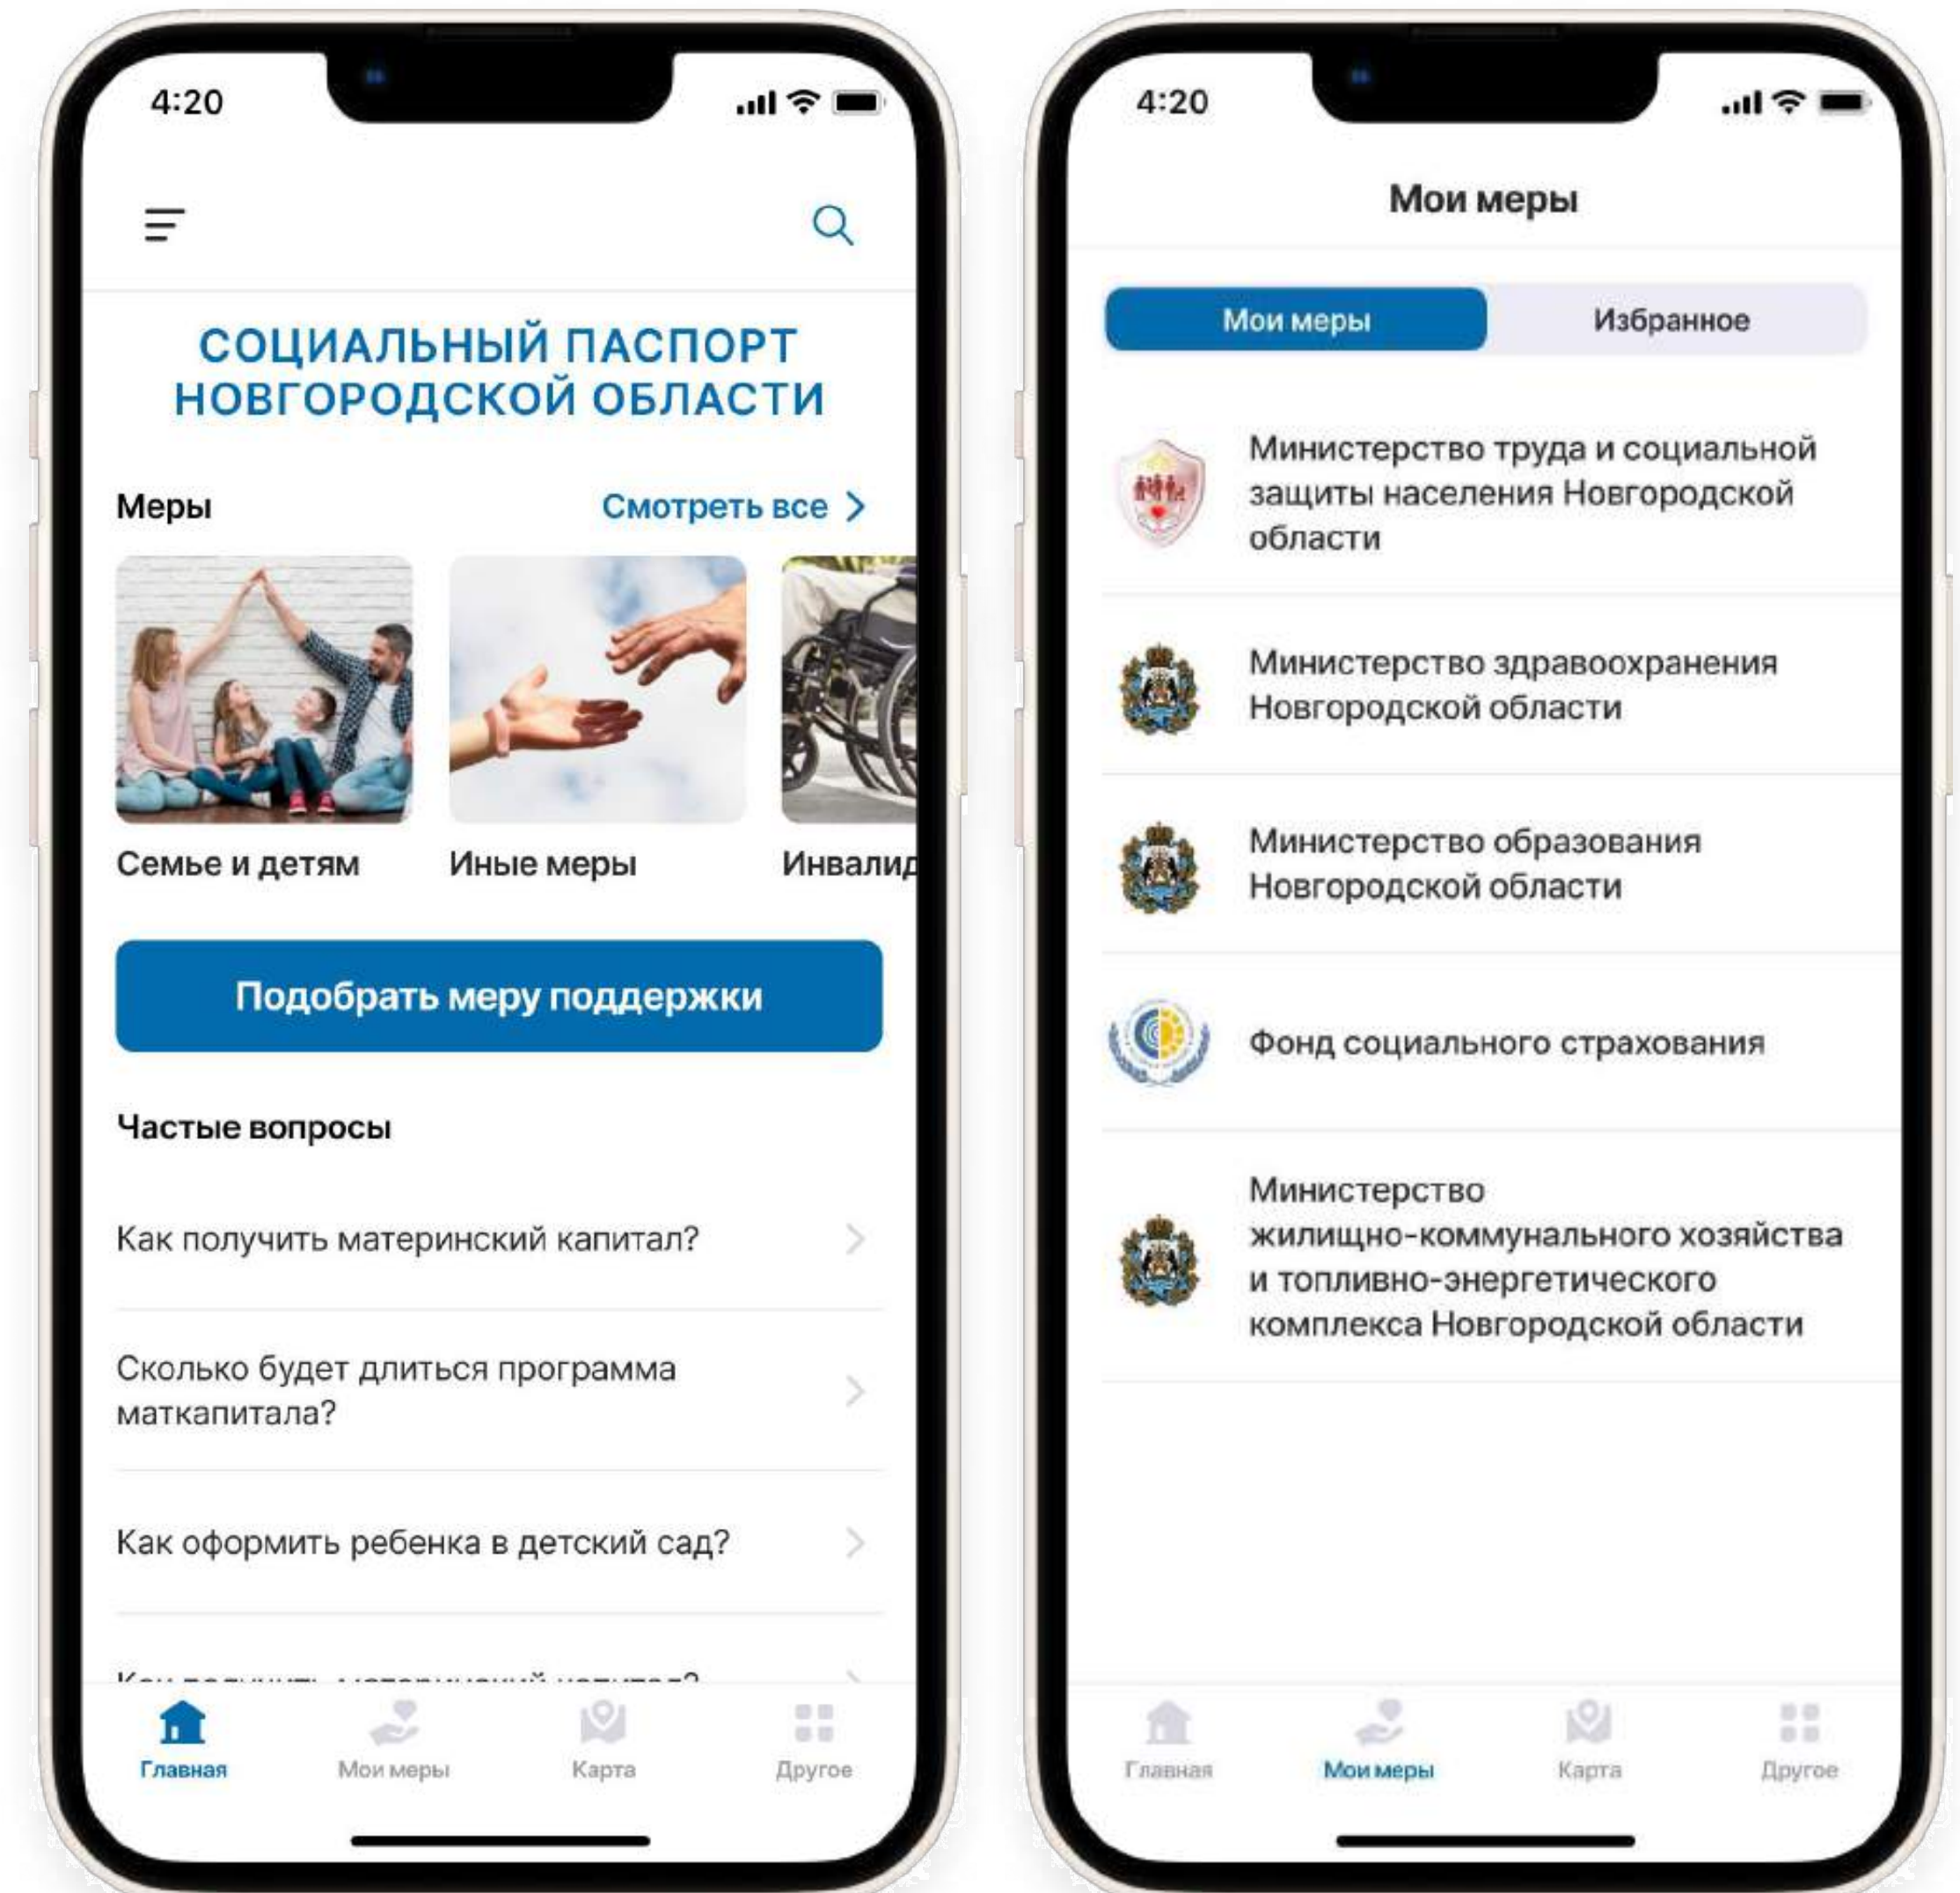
4:20

СОЦИАЛЬНЫЙ ПАСПОРТ НОВГОРОДСКОЙ ОБЛАСТИ

Меры

Смотреть все

Семье и детям

Иные меры

Инвалид

Подобрать меру поддержки

Частые вопросы

Как получить материнский капитал?

Сколько будет длиться программа маткапитала?

Как оформить ребенка в детский сад?

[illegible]

Главная

Мои меры

Карта

Другое

4:20

Мои меры

Мои меры

Избранное

Министерство труда и социальной защиты населения Новгородской области

Министерство здравоохранения Новгородской области

Министерство образования Новгородской области

Фонд социального страхования

Министерство жилищно-коммунального хозяйства и топливно-энергетического комплекса Новгородской области

Главная

Мои меры

Карта

Другое